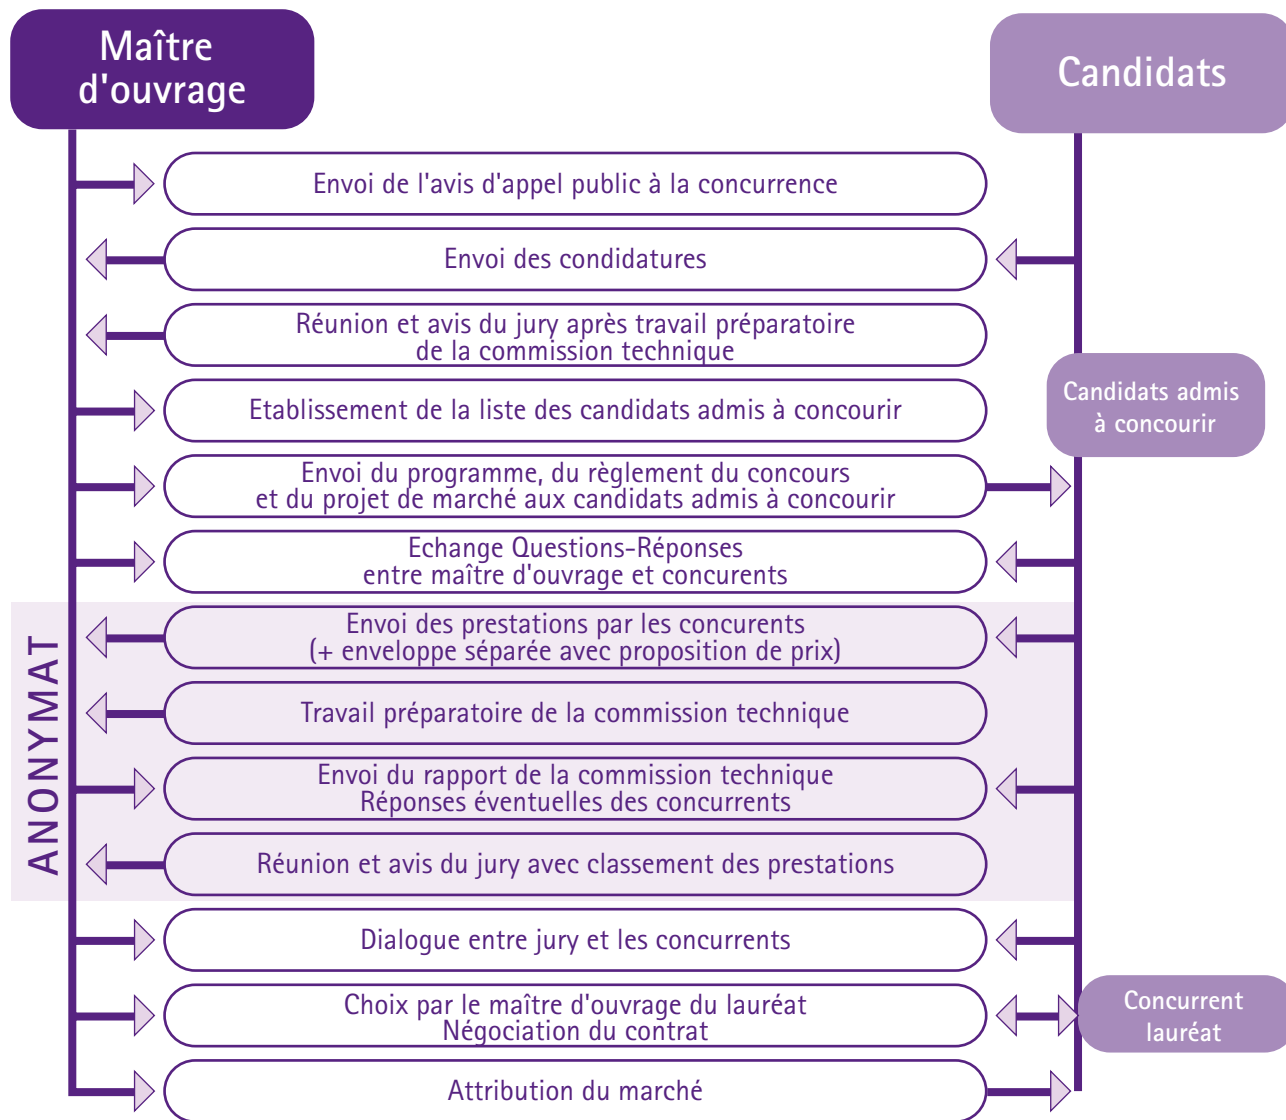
Maître d'ouvrage

Candidats

Envoi de l'avis d'appel public à la concurrence

Envoi des condidatures

Réunion et avis du jury après travail préparatoire de la commission technique

Etablissement de la liste des candidats admis à concourir

Candidats admis à concourir

Envoi du programme, du règlement du concours et du projet de marché aux candidats admis à concourir

Echange Questions-Réponses entre maître d'ouvrage et concurents

ANONYMAT

Envoi des prestations par les concurents (+ enveloppe séparée avec proposition de prix)

Travail préparatoire de la commission technique

Envoi du rapport de la commission technique Réponses éventuelles des concurrents

Réunion et avis du jury avec classement des prestations

Dialogue entre jury et les concurrents

Choix par le maître d'ouvrage du lauréat Négociation du contrat

Concurrent lauréat

Attribution du marché